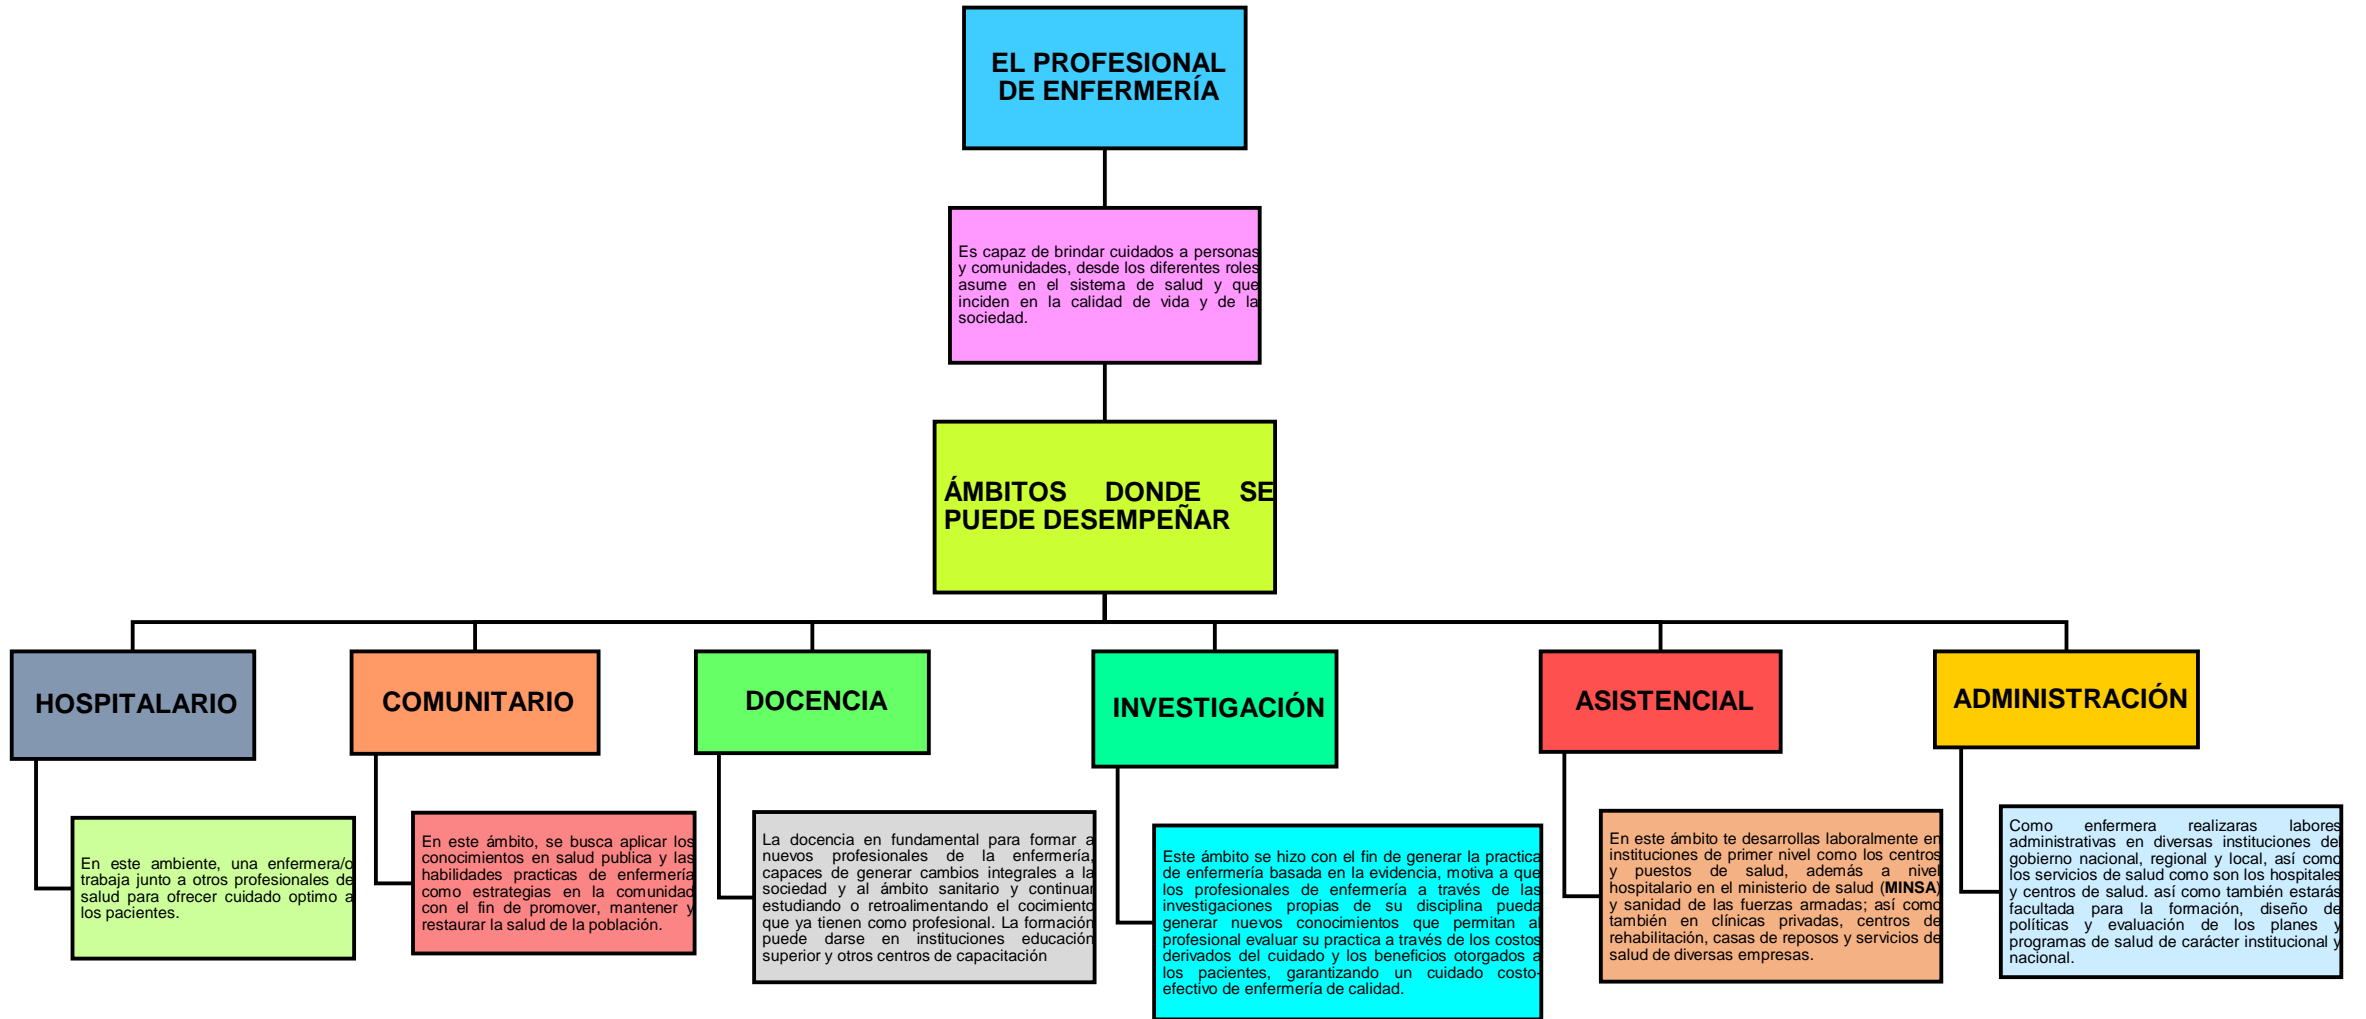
EL PROFESIONAL DE ENFERMERÍA

Es capaz de brindar cuidados a personas y comunidades, desde los diferentes roles asume en el sistema de salud y que inciden en la calidad de vida y de la sociedad.

ÁMBITOS DONDE SE PUEDE DESEMPEÑAR

HOSPITALARIO

En este ambiente, una enfermera/o trabaja junto a otros profesionales de salud para ofrecer cuidado optimo a los pacientes.

COMUNITARIO

En este ámbito, se busca aplicar los conocimientos en salud publica y las habilidades practicas de enfermería como estrategias en la comunidad con el fin de promover, mantener y restaurar la salud de la población.

DOCENCIA

La docencia en fundamental para formar a nuevos profesionales de la enfermería, capaces de generar cambios integrales a la sociedad y al ámbito sanitario y continuar estudiando o retroalimentando el cocimiento que ya tienen como profesional. La formación puede darse en instituciones educación superior y otros centros de capacitación

INVESTIGACIÓN

Este ámbito se hizo con el fin de generar la practica de enfermería basada en la evidencia, motiva a que los profesionales de enfermería a través de las investigaciones propias de su disciplina pueda generar nuevos conocimientos que permitan al profesional evaluar su practica a través de los costos derivados del cuidado y los beneficios otorgados a los pacientes, garantizando un cuidado costo-efectivo de enfermería de calidad.

ASISTENCIAL

En este ámbito te desarrollas laboralmente en instituciones de primer nivel como los centros y puestos de salud, además a nivel hospitalario en el ministerio de salud (MINSA) y sanidad de las fuerzas armadas; así como también en clínicas privadas, centros de rehabilitación, casas de reposos y servicios de salud de diversas empresas.

ADMINISTRACIÓN

Como enfermera realizaras labores administrativas en diversas instituciones del gobierno nacional, regional y local, así como los servicios de salud como son los hospitales y centros de salud. así como también estarás facultada para la formación, diseño de políticas y evaluación de los planes y programas de salud de carácter institucional y nacional.